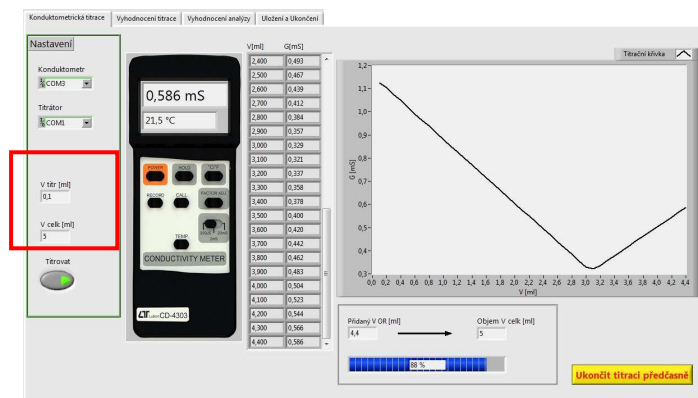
Konduktometrická titrace | Vyhodnocení titrace | Vyhodnocení analýzy | Uložení a Ukončení

Nastavení

Konduktometr
COM3

Titrátor
COM1

V titr [ml]
0,1

V celk [ml]
5

Titrovat

0,586 mS
21,5 °C

POWER
HOLD
°C/°F
RECORD
CALL
FACTOR ADJ
TEMP.
CONDUCTIVITY METER
LUTRON CD-4303

| V[ml] | G[mS] |
|---|---|
| 2,400 | 0,493 |
| 2,500 | 0,467 |
| 2,600 | 0,439 |
| 2,700 | 0,412 |
| 2,800 | 0,384 |
| 2,900 | 0,357 |
| 3,000 | 0,329 |
| 3,100 | 0,321 |
| 3,200 | 0,337 |
| 3,300 | 0,358 |
| 3,400 | 0,378 |
| 3,500 | 0,400 |
| 3,600 | 0,420 |
| 3,700 | 0,442 |
| 3,800 | 0,462 |
| 3,900 | 0,483 |
| 4,000 | 0,504 |
| 4,100 | 0,523 |
| 4,200 | 0,544 |
| 4,300 | 0,566 |
| 4,400 | 0,586 |

Titrační křivka

G [mS]
1,2
1,1
1
0,9
0,8
0,7
0,6
0,5
0,4
0,3
0,0 0,2 0,4 0,6 0,8 1,0 1,2 1,4 1,6 1,8 2,0 2,2 2,4 2,6 2,8 3,0 3,2 3,4 3,6 3,8 4,0 4,2 4,4
V [ml]

Přidaný V OR [ml]
4,4

Objem V celk [ml]
5

88 %

Ukončit titraci předčasně